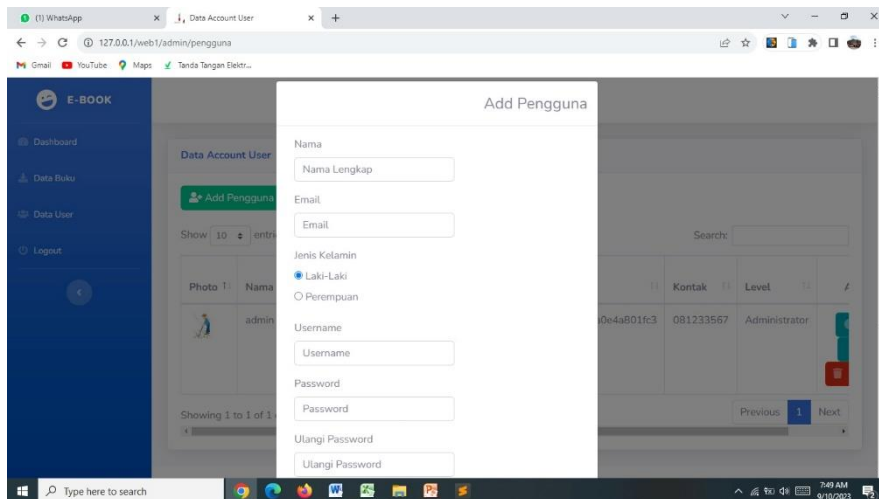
(1) WhatsApp
Data Account User
127.0.0.1/web1/admin/pengguna
Gmail YouTube Maps Tanda Tangan Elektr...

E-BOOK
Dashboard
Data Buku
Data User
Logout

Data Account User
Add Pengguna
Show 10 entri
Search:
| Photo | Nama | | Kontak | Level |
|---|---|---|---|---|
| | admin | 0e4a801fc3 | 081233567 | Administrator |
Showing 1 to 1 of 1
Previous 1 Next

Add Pengguna
Nama
Nama Lengkap
Email
Email
Jenis Kelamin
Laki-Laki
Perempuan
Username
Username
Password
Password
Ulangi Password
Ulangi Password

Type here to search
7:49 AM
9/10/2023